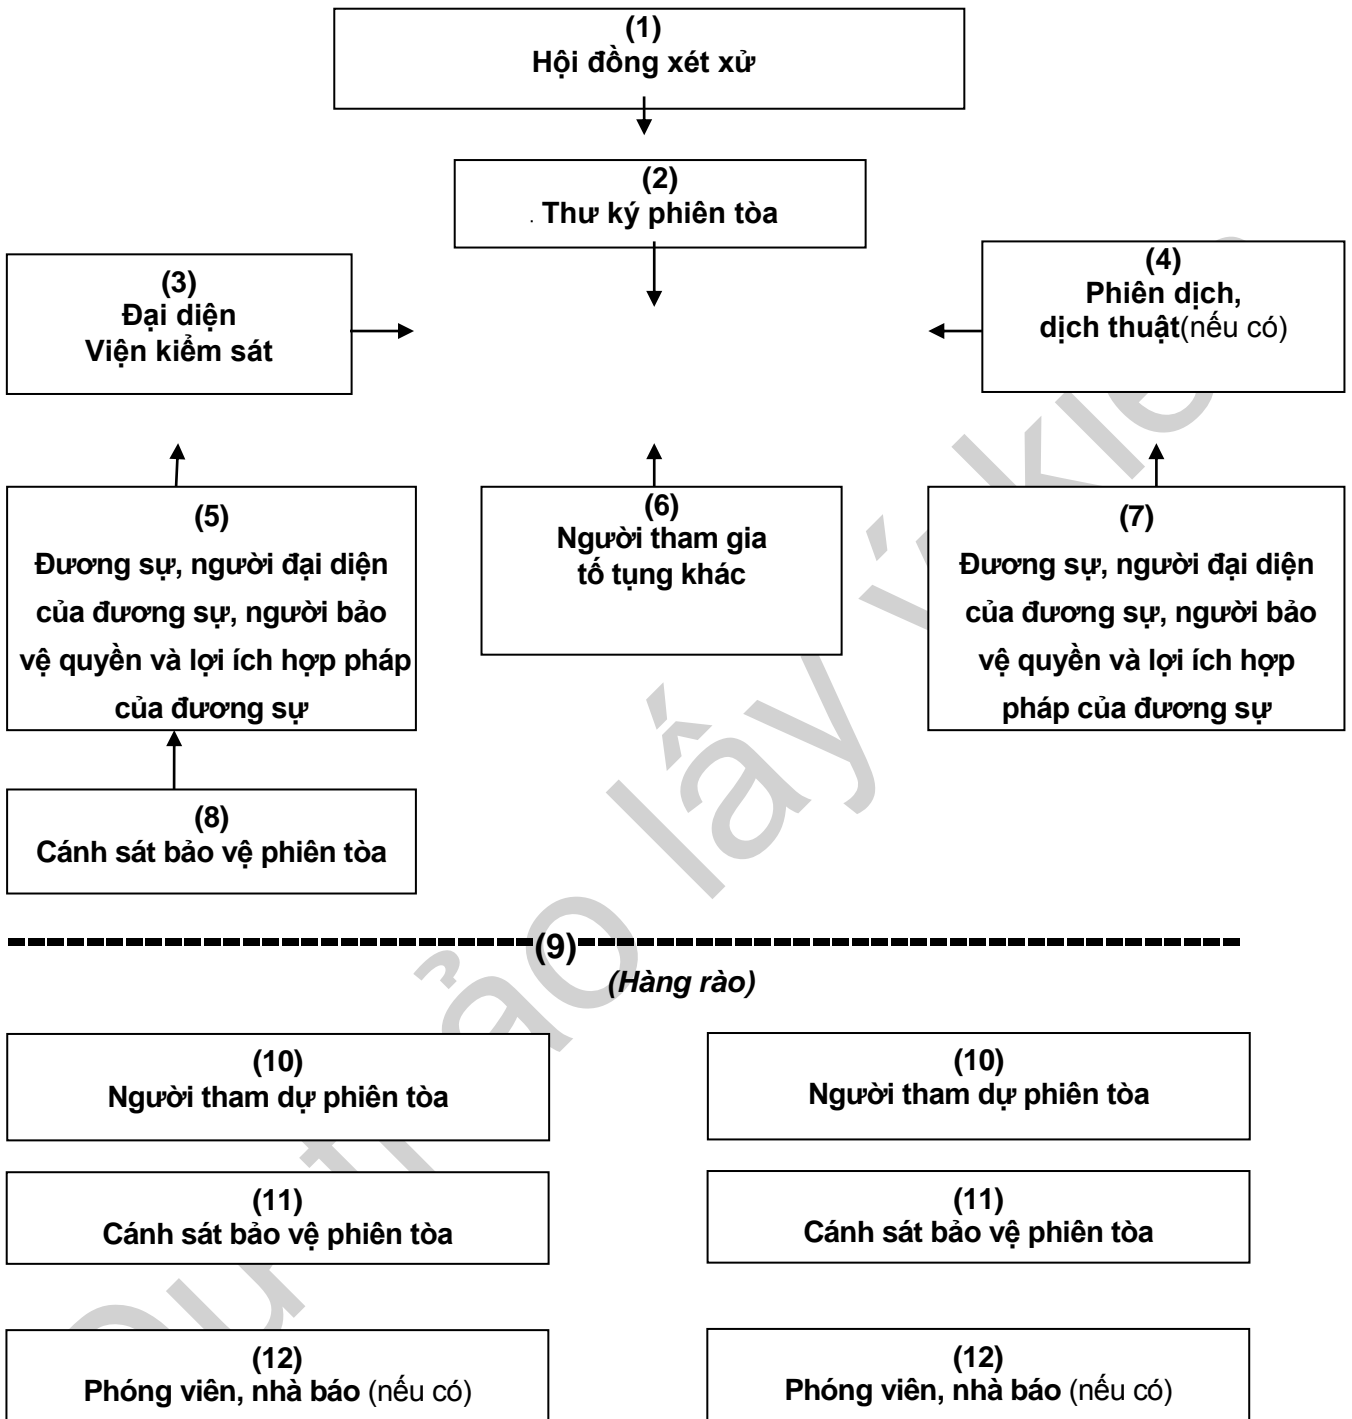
(1)
Hội đồng xét xử

(2)
. Thư ký phiên tòa

(3)
Đại diện
Viện kiểm sát

(4)
Phiên dịch,
dịch thuật(nếu có)

(5)
Đương sự, người đại diện của đương sự, người bảo vệ quyền và lợi ích hợp pháp của đương sự

(6)
Người tham gia tố tụng khác

(7)
Đương sự, người đại diện của đương sự, người bảo vệ quyền và lợi ích hợp pháp của đương sự

(8)
Cánh sát bảo vệ phiên tòa

(9)
(Hàng rào)

(10)
Người tham dự phiên tòa

(10)
Người tham dự phiên tòa

(11)
Cánh sát bảo vệ phiên tòa

(11)
Cánh sát bảo vệ phiên tòa

(12)
Phóng viên, nhà báo (nếu có)

(12)
Phóng viên, nhà báo (nếu có)

Dự thảo lấy ý kiến